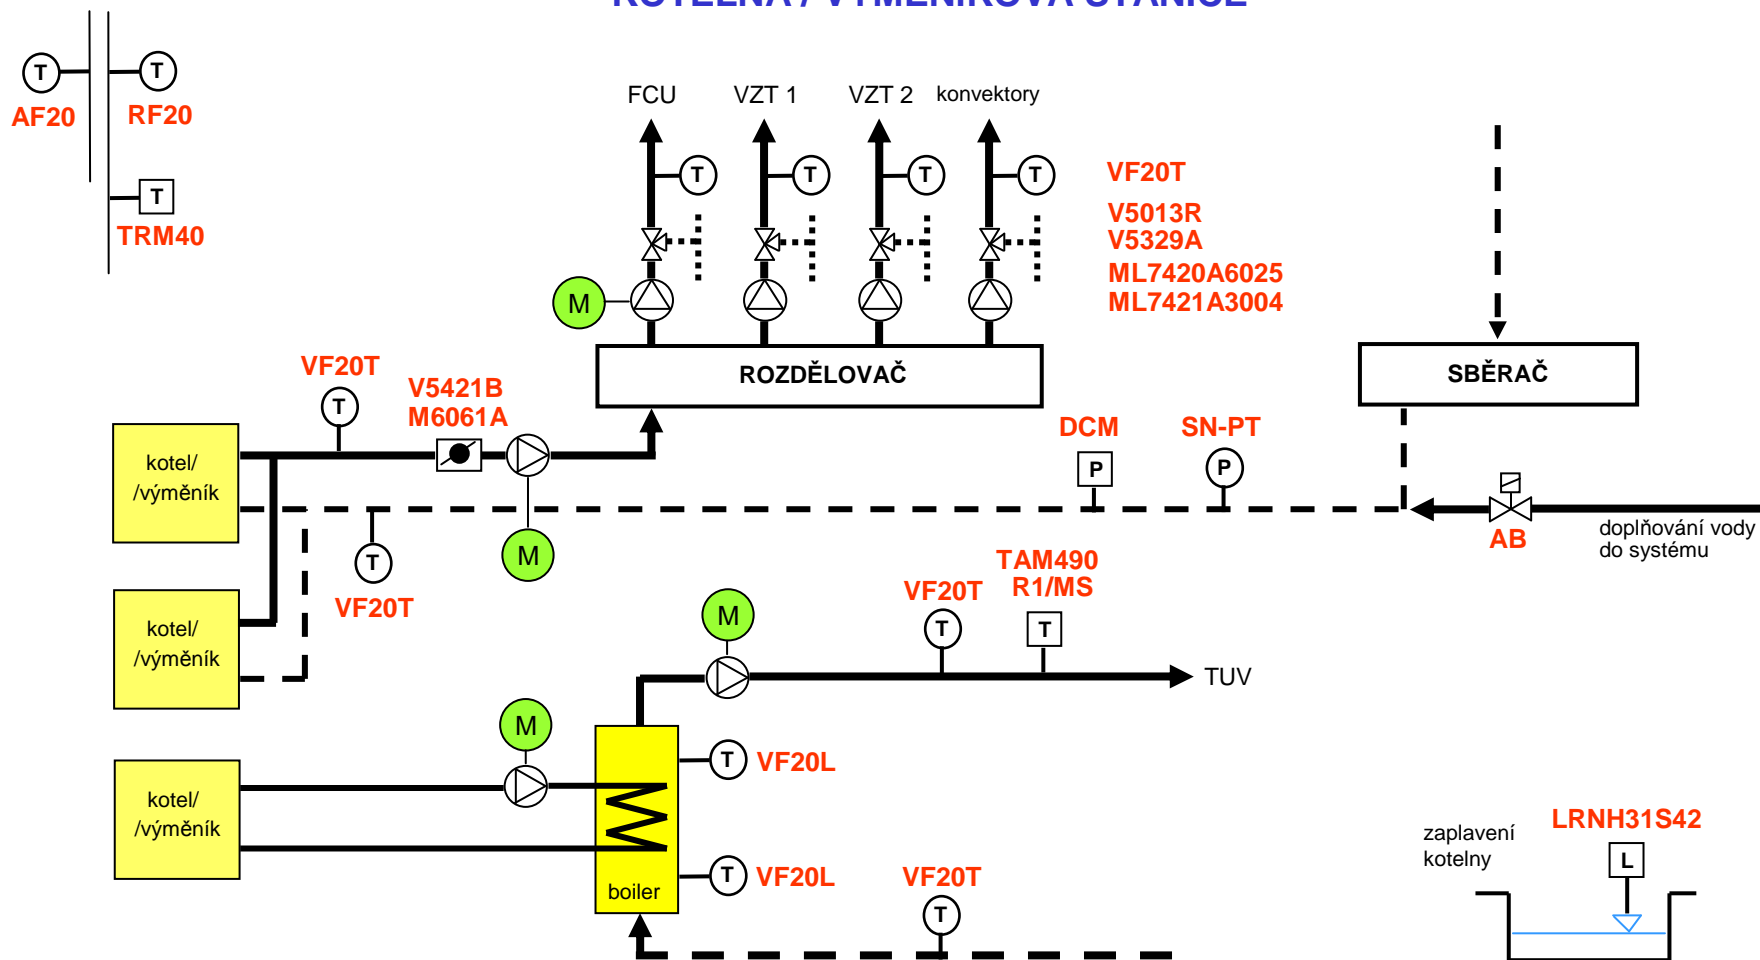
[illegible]

T
AF20
T
RF20
T
TRM40

FCU VZT 1 VZT 2 konvektory

T T T T

VF20T
V5013R
V5329A
ML7420A6025
ML7421A3004

M

ROZDĚLOVAČ

SBĚRAČ

VF20T
T
V5421B
M6061A

DCM
P
SN-PT
P

kotel/ /výměník

M

AB
doplňování vody do systému

T
VF20T

kotel/ /výměník

TAM490
R1/MS
VF20T
M
T
T
TUV

M

kotel/ /výměník

boiler

T VF20L
T VF20L

VF20T
T

zaplavení kotelny
LRNH31S42
L